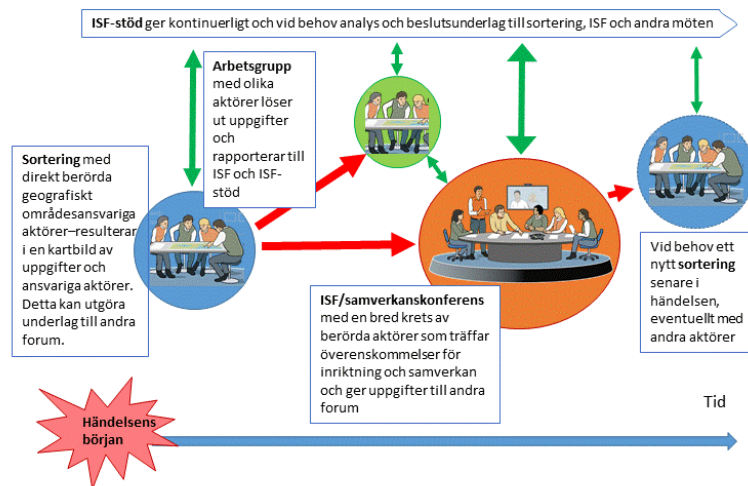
**ISF-stöd** ger kontinuerligt och vid behov analys och beslutsunderlag till sortering, ISF och andra möten

**Arbetsgrupp** med olika aktörer löser ut uppgifter och rapporterar till ISF och ISF-stöd

**Sortering** med direkt berörda geografiskt områdesansvariga aktörer–resulterar i en kartbild av uppgifter och ansvariga aktörer. Detta kan utgöra underlag till andra forum.

**ISF/samverkanskonferens** med en bred krets av berörda aktörer som träffar överenskommelser för inriktning och samverkan och ger uppgifter till andra forum

Vid behov ett nytt **sortering** senare i händelsen, eventuellt med andra aktörer

Händelsens början

Tid